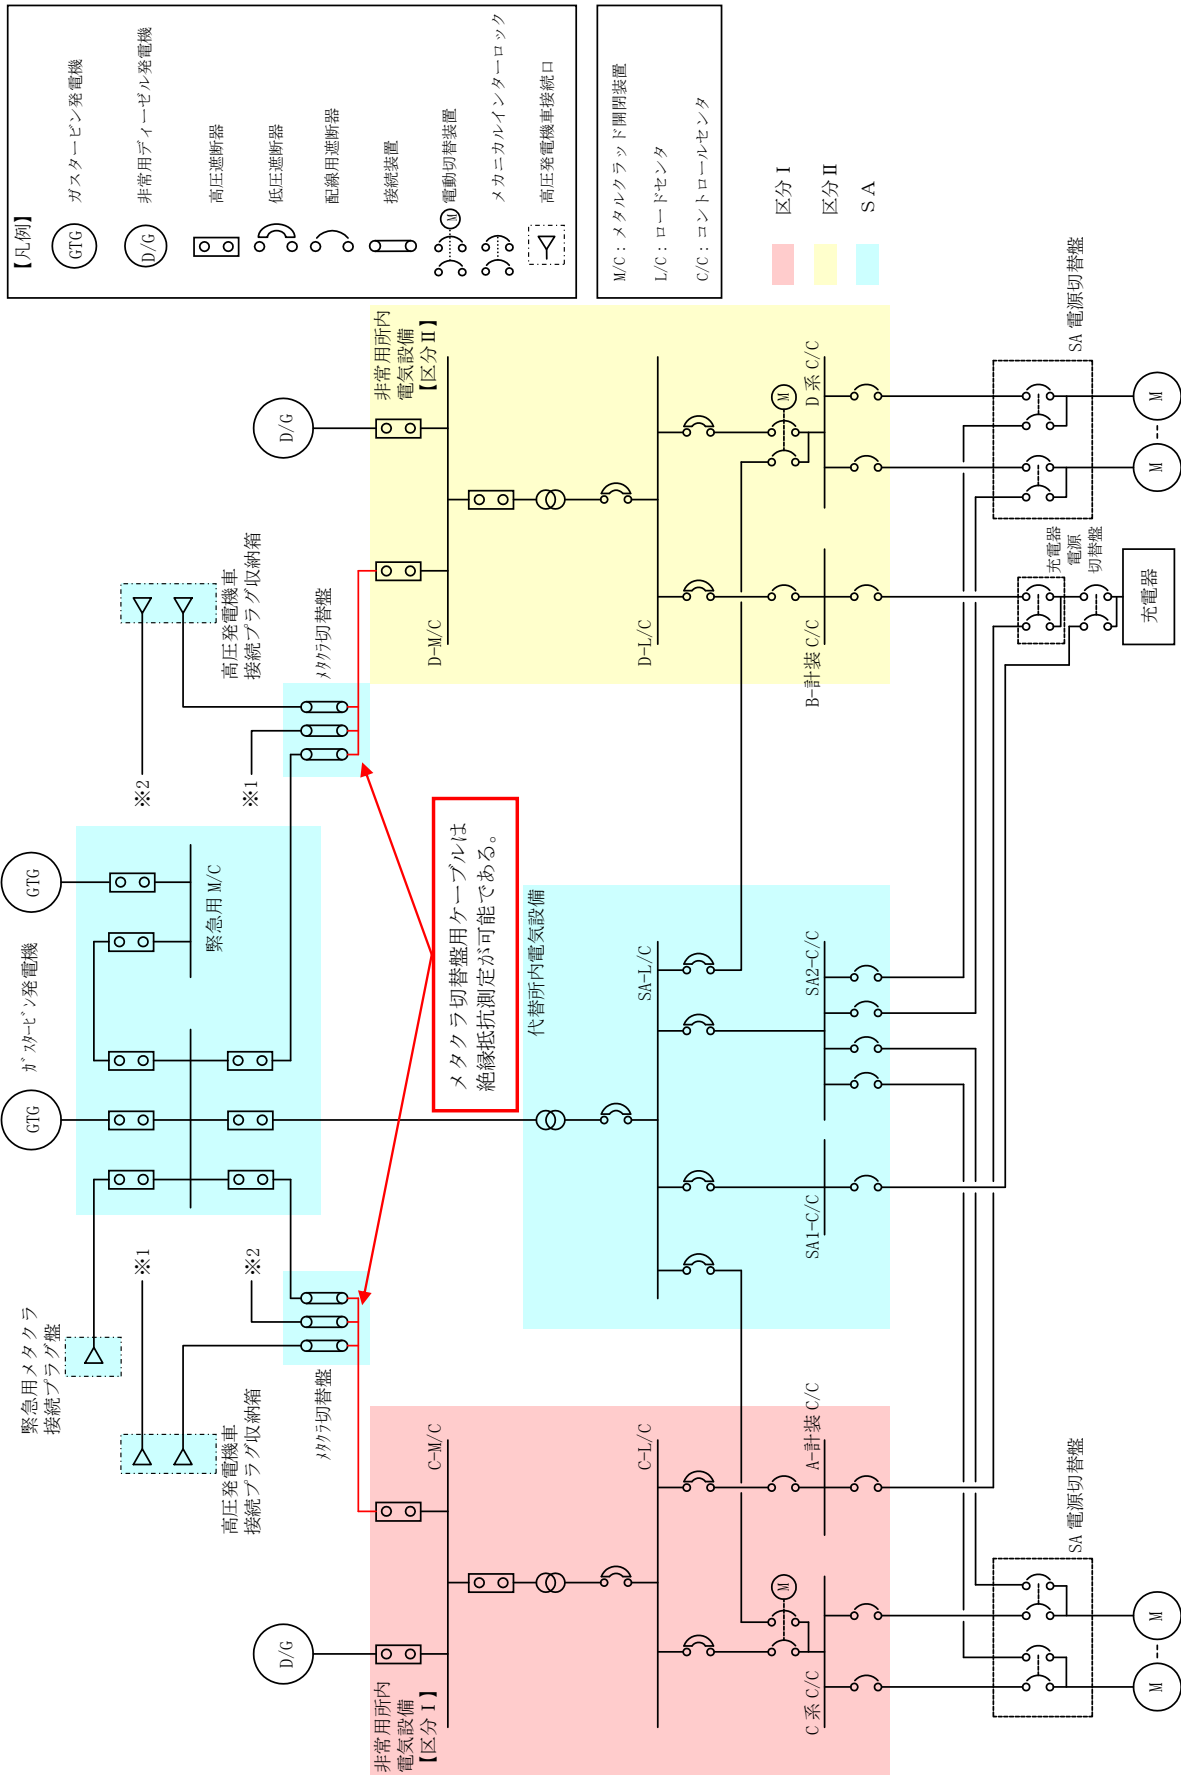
【凡例】

GTG ガスタービン発電機

D/G 非常用ディーゼル発電機

高圧遮断器

低圧遮断器

配線用遮断器

接続装置

M 電動切替装置

メカニカルインターロック

高圧発電機車接続口

M/C：メタルクラッド開閉装置

L/C：ロードセンタ

C/C：コントロールセンタ

区分Ⅰ

区分Ⅱ

SA

D/G

非常用所内電気設備【区分Ⅱ】

D-M/C

D-L/C

D系 C/C

M

B-計装 C/C

SA 電源切替盤

M

M

充電器電源切替盤

充電器

高圧発電機車接続プラグ収納箱

メタクラ切替盤

※2

※1

GTG

GTG

ガスタービン発電機

緊急用 M/C

メタクラ切替盤用ケーブルは絶縁抵抗測定が可能である。

代替所内電気設備

SA-L/C

SA2-C/C

SA1-C/C

※1

※2

緊急用メタクラ接続プラグ盤

高圧発電機車接続プラグ収納箱

メタクラ切替盤

C-M/C

C-L/C

A-計装 C/C

M

D/G

非常用所内電気設備【区分Ⅰ】

C系 C/C

SA 電源切替盤

M

M